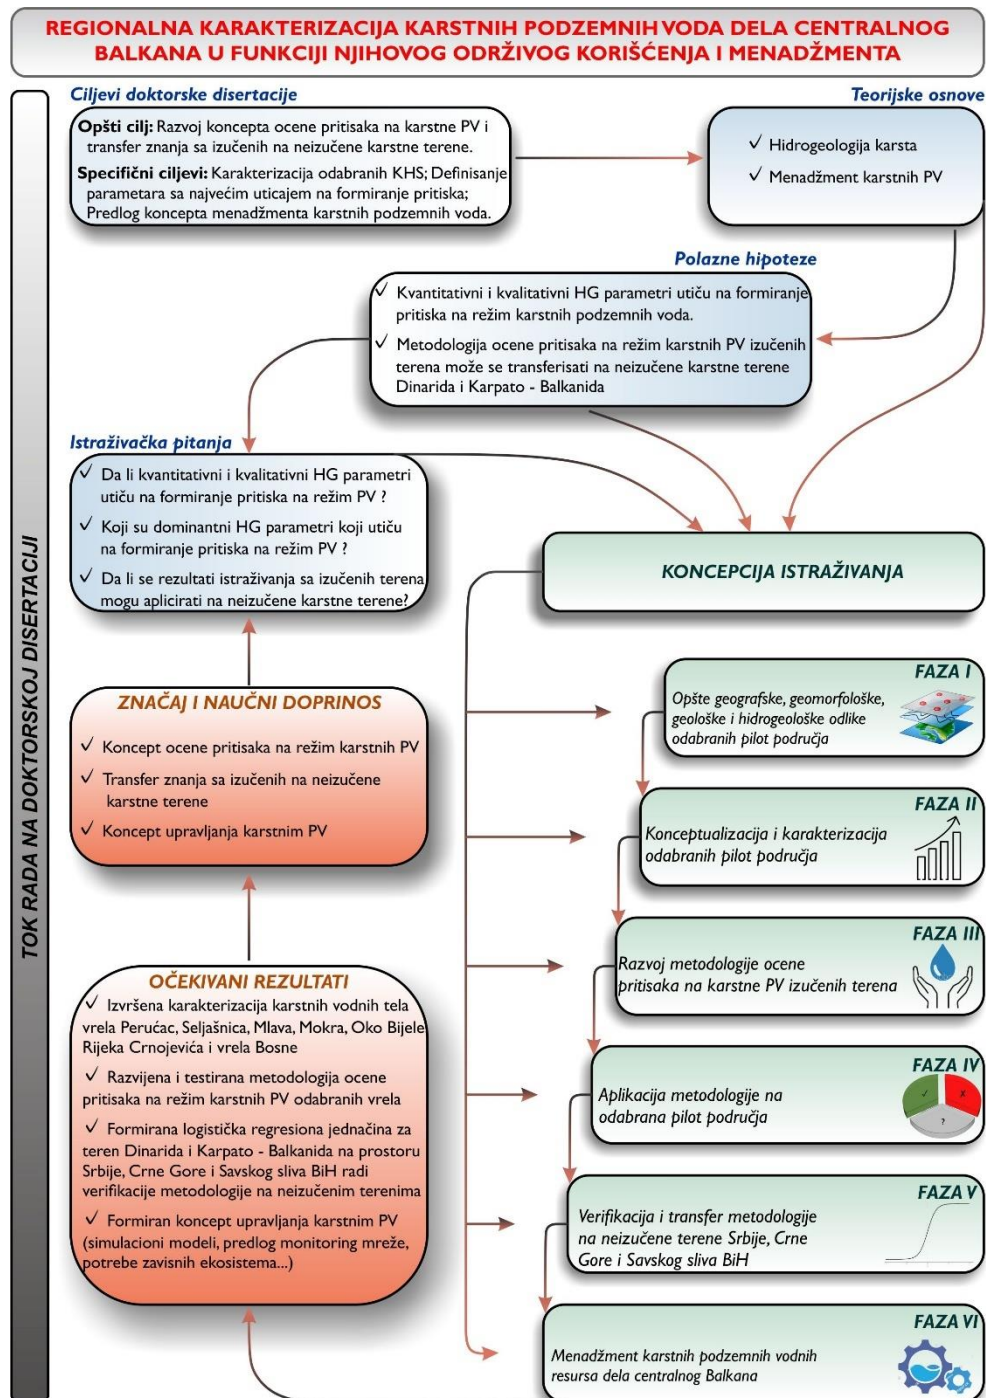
REGIONALNA KARAKTERIZACIJA KARSTNIH PODZEMNIH VODA DELA CENTRALNOG BALKANA U FUNKCIJI NJIHOVOG ODRŽIVOG KORIŠĆENJA I MENADŽMENTA

TOK RADA NA DOKTORSKOJ DISERTACIJI

Ciljevi doktorske disertacije

Opšti cilj: Razvoj koncepta ocene pritisaka na karstne PV i transfer znanja sa izučenih na neizučene karstne terene.
Specifični ciljevi: Karakterizacija odabranih KHS; Definisanje parametara sa najvećim uticajem na formiranje pritiska; Predlog koncepta menadžmenta karstnih podzemnih voda.

Teorijske osnove

✓ Hidrogeologija karsta
✓ Menadžment karstnih PV

Polazne hipoteze

✓ Kvantitativni i kvalitativni HG parametri utiču na formiranje pritiska na režim karstnih podzemnih voda.
✓ Metodologija ocene pritisaka na režim karstnih PV izučenih terena može se transferisati na neizučene karstne terene Dinarida i Karpato - Balkanida

Istraživačka pitanja

✓ Da li kvantitativni i kvalitativni HG parametri utiču na formiranje pritiska na režim PV ?
✓ Koji su dominantni HG parametri koji utiču na formiranje pritiska na režim PV ?
✓ Da li se rezultati istraživanja sa izučenih terena mogu aplicirati na neizučene karstne terene?

KONCEPCIJA ISTRAŽIVANJA

ZNAČAJ I NAUČNI DOPRINOS

✓ Koncept ocene pritisaka na režim karstnih PV
✓ Transfer znanja sa izučenih na neizučene karstne terene
✓ Koncept upravljanja karstnim PV

OČEKIVANI REZULTATI

✓ Izvršena karakterizacija karstnih vodnih tela vrela Perućac, Seljašnica, Mlava, Mokra, Oko Bijele Rijeka Crnojevića i vrela Bosne
✓ Razvijena i testirana metodologija ocene pritisaka na režim karstnih PV odabranih vrela
✓ Formirana logistička regresiona jednačina za teren Dinarida i Karpato - Balkanida na prostoru Srbije, Crne Gore i Savskog sliva BiH radi verifikacije metodologije na neizučenim terenima
✓ Formiran koncept upravljanja karstnim PV (simulacioni modeli, predlog monitoring mreže, potrebe zavisnih ekosistema...)

FAZA I
Opšte geografske, geomorfološke, geološke i hidrogeološke odlike odabranih pilot područja

FAZA II
Konceptualizacija i karakterizacija odabranih pilot područja

FAZA III
Razvoj metodologije ocene pritisaka na karstne PV izučenih terena

FAZA IV
Aplikacija metodologije na odabrana pilot područja

FAZA V
Verifikacija i transfer metodologije na neizučene terene Srbije, Crne Gore i Savskog sliva BiH

FAZA VI
Menadžment karstnih podzemnih vodnih resursa dela centralnog Balkana